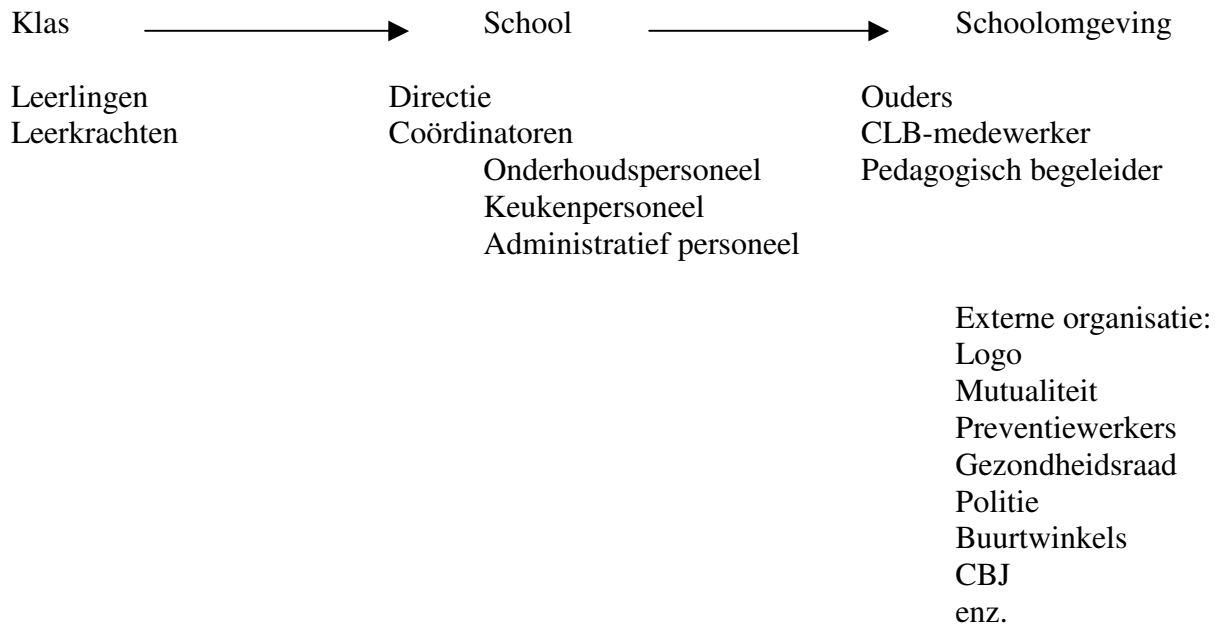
Klas → School → Schoolomgeving

Leerlingen
Leerkrachten

Directie
Coördinatoren
Onderhoudspersoneel
Keukenpersoneel
Administratief personeel

Ouders
CLB-medewerker
Pedagogisch begeleider

Externe organisatie:
Logo
Mutualiteit
Preventiewerkers
Gezondheidsraad
Politie
Buurtwinkels
CBJ
enz.